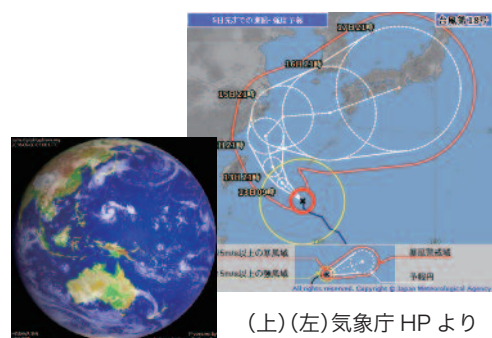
5日先までの進路・強風予報

台風第18号

17日21時

16日21時

15日21時

14日21時

13日21時

13日09時

15m/s以上の暴風域

15m/s以上の強風域

暴風警戒域

予報円

All rights reserved. Copyright © Japan Meteorological Agency

(上)(左)気象庁 HP より